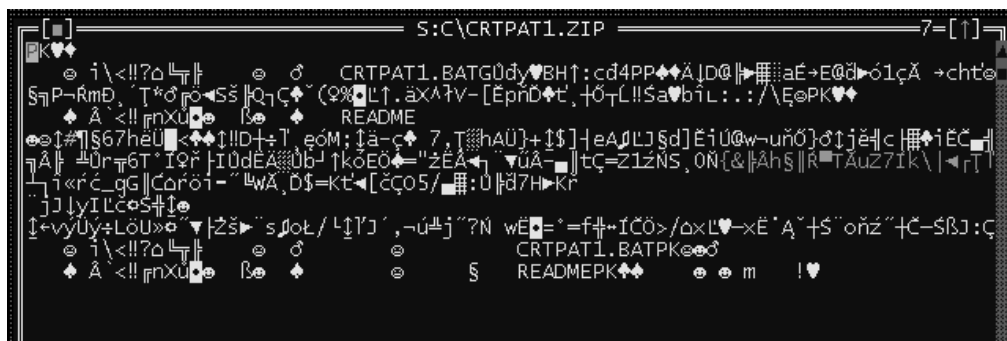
[■] S:C\CRTPAT1.ZIP 7=[↑]
PK♥♦
☺ i\<‼?⌂╚╤╟ ☻ ♂ CRTPAT1.BATGÛdy♥BH↑:cd4PP♠♦Ä↓D@|►▦aÉ→E@d►ó1çÄ →cht☺
§¶P¬RmÐ,´T*♂ró◄Sš║Q┐Ç♣ˇ(Ş%L↑.äX^ƒV-[ËpñD♣ť,┼Õ┬L‼Sa♥bîL:.:/\Ę☺PK♥♦
♠ Ä´<‼╓nXů☻ ß☻ ♠ README
☻☻↨#¶§67hëÜ█<♦♦↨‼D┼÷Ï,eóM;↨ä-ç♣ 7,T▒hAÜ}+↨$]┤eAJL]$d]ĚiÚ@w¬uňő}♂↨jë┤|c╟▦♦iËČ
¬Å╟ ╩Ûr╤6T˚IŐř┝IÜdÉÄ▒Ůb┘↑kőEÖ♠="žÉÂ◄┐ ▼űÂ-▄|tÇ=Z1źŃS,OŃ{&╟Åh§║R▀TÅuZ7Ík\|◄┌
┤┐i«ŕć_gG║Cářöi-˝└WÅ,Ď$=Kt◄[čÇO5/▄▦:Ü║d7H►Kŕ
¨jJ↓yIĽc☼S╪↨☻
↨←vyŮý÷LöU»¤˝▼|Žš►¨sJoĽ/└↨]'J´,¬ú╩j˝?Ň wË■=˚=f╪→ÍČÖ>/ɑ×L♥—×Ë˙Ą˚┼Š¨oňź˝┼Č—ŠßJ:Ç
☺ i\<‼?⌂╚╤╟ ☻ ♂ ☺ CRTPAT1.BATPK☻☻♂
♠ Ä´<‼╓nXů☻ ß☻ ♠ ☺ § READMEPK♦♦ ☻ ☻ m !♥